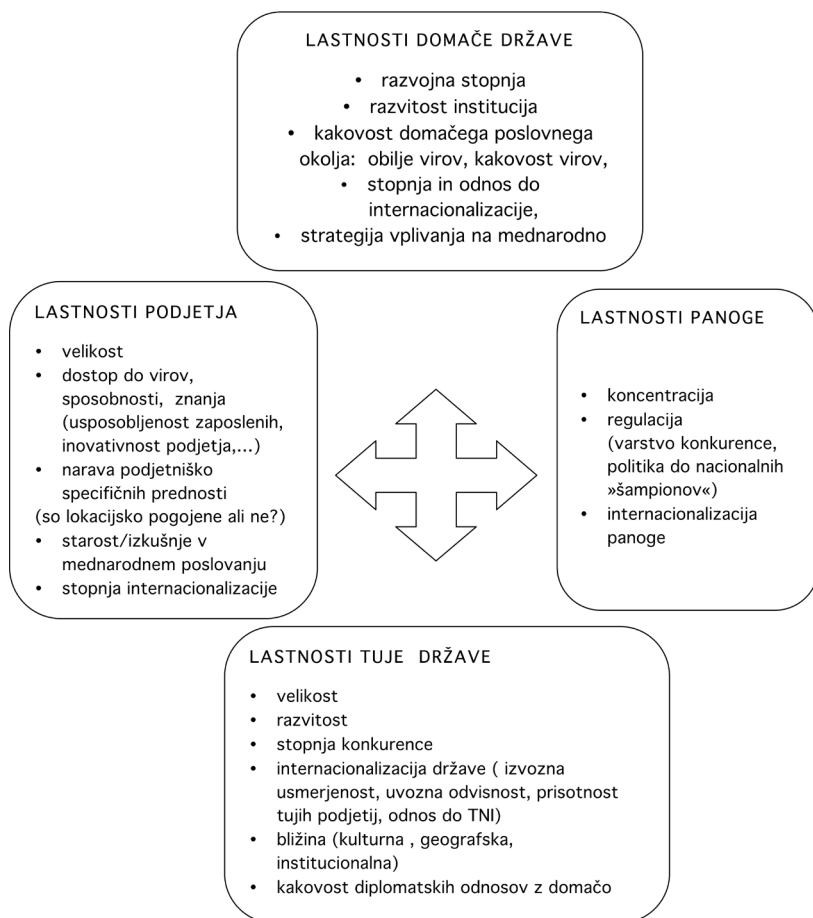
LASTNOSTI DOMAČE DRŽAVE

• razvojna stopnja
• razvitost institucija
• kakovost domačega poslovnega okolja: obilje virov, kakovost virov,
• stopnja in odnos do internacionalizacije,
• strategija vplivanja na mednarodno

LASTNOSTI PODJETJA

• velikost
• dostop do virov, sposobnosti, znanja (usposobljenost zaposlenih, inovativnost podjetja,...)
• narava podjetniško specifičnih prednosti
(so lokacijsko pogojene ali ne?)
• starost/izkušnje v mednarodnem poslovanju
• stopnja internacionalizacije

LASTNOSTI PANOGE

• koncentracija
• regulacija (varstvo konkurence, politika do nacionalnih »šampionov«)
• internacionalizacija panoge

LASTNOSTI TUJE DRŽAVE

• velikost
• razvitost
• stopnja konkurence
• internacionalizacija države ( izvozna usmerjenost, uvozna odvisnost, prisotnost tujih podjetij, odnos do TNI)
• bližina (kulturna , geografska, institucionalna)
• kakovost diplomatskih odnosov z domačo